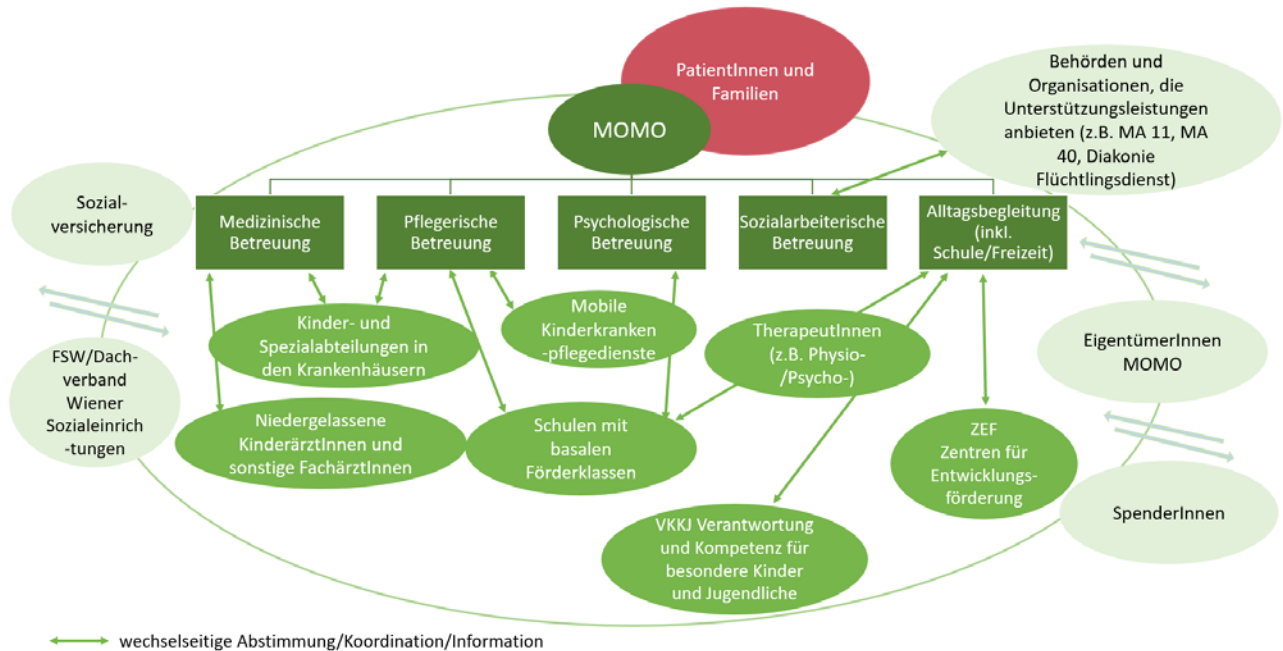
PatientInnen und Familien

MOMO

Behörden und Organisationen, die Unterstützungsleistungen anbieten (z.B. MA 11, MA 40, Diakonie Flüchtlingsdienst)

Sozialversicherung

Medizinische Betreuung

Pflegerische Betreuung

Psychologische Betreuung

Sozialarbeiterische Betreuung

Alltagsbegleitung (inkl. Schule/Freizeit)

Kinder- und Spezialabteilungen in den Krankenhäusern

Mobile Kinderkranken-pflegedienste

TherapeutInnen (z.B. Physio-/Psycho-)

EigentümerInnen MOMO

FSW/Dachverband Wiener Sozialeinrichtungen

Niedergelassene KinderärztInnen und sonstige FachärztInnen

Schulen mit basalen Förderklassen

ZEF Zentren für Entwicklungsförderung

SpenderInnen

VKKJ Verantwortung und Kompetenz für besondere Kinder und Jugendliche

wechselseitige Abstimmung/Koordination/Information